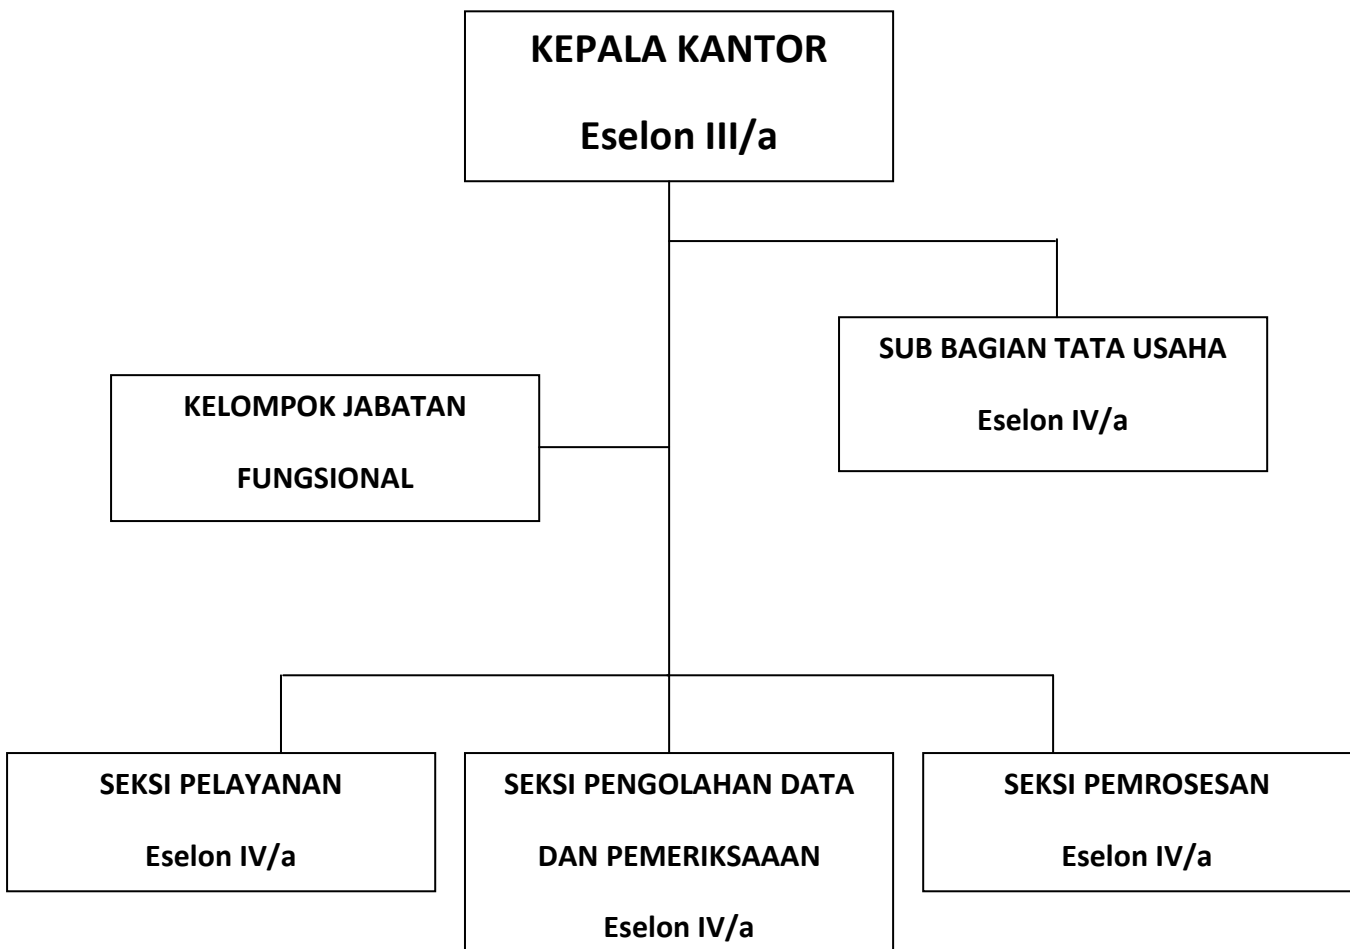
KEPALA KANTOR

Eselon III/a

SUB BAGIAN TATA USAHA

Eselon IV/a

KELOMPOK JABATAN

FUNGSIONAL

SEKSI PELAYANAN

Eselon IV/a

SEKSI PENGOLAHAN DATA

DAN PEMERIKSAAAN

Eselon IV/a

SEKSI PEMROSESAN

Eselon IV/a